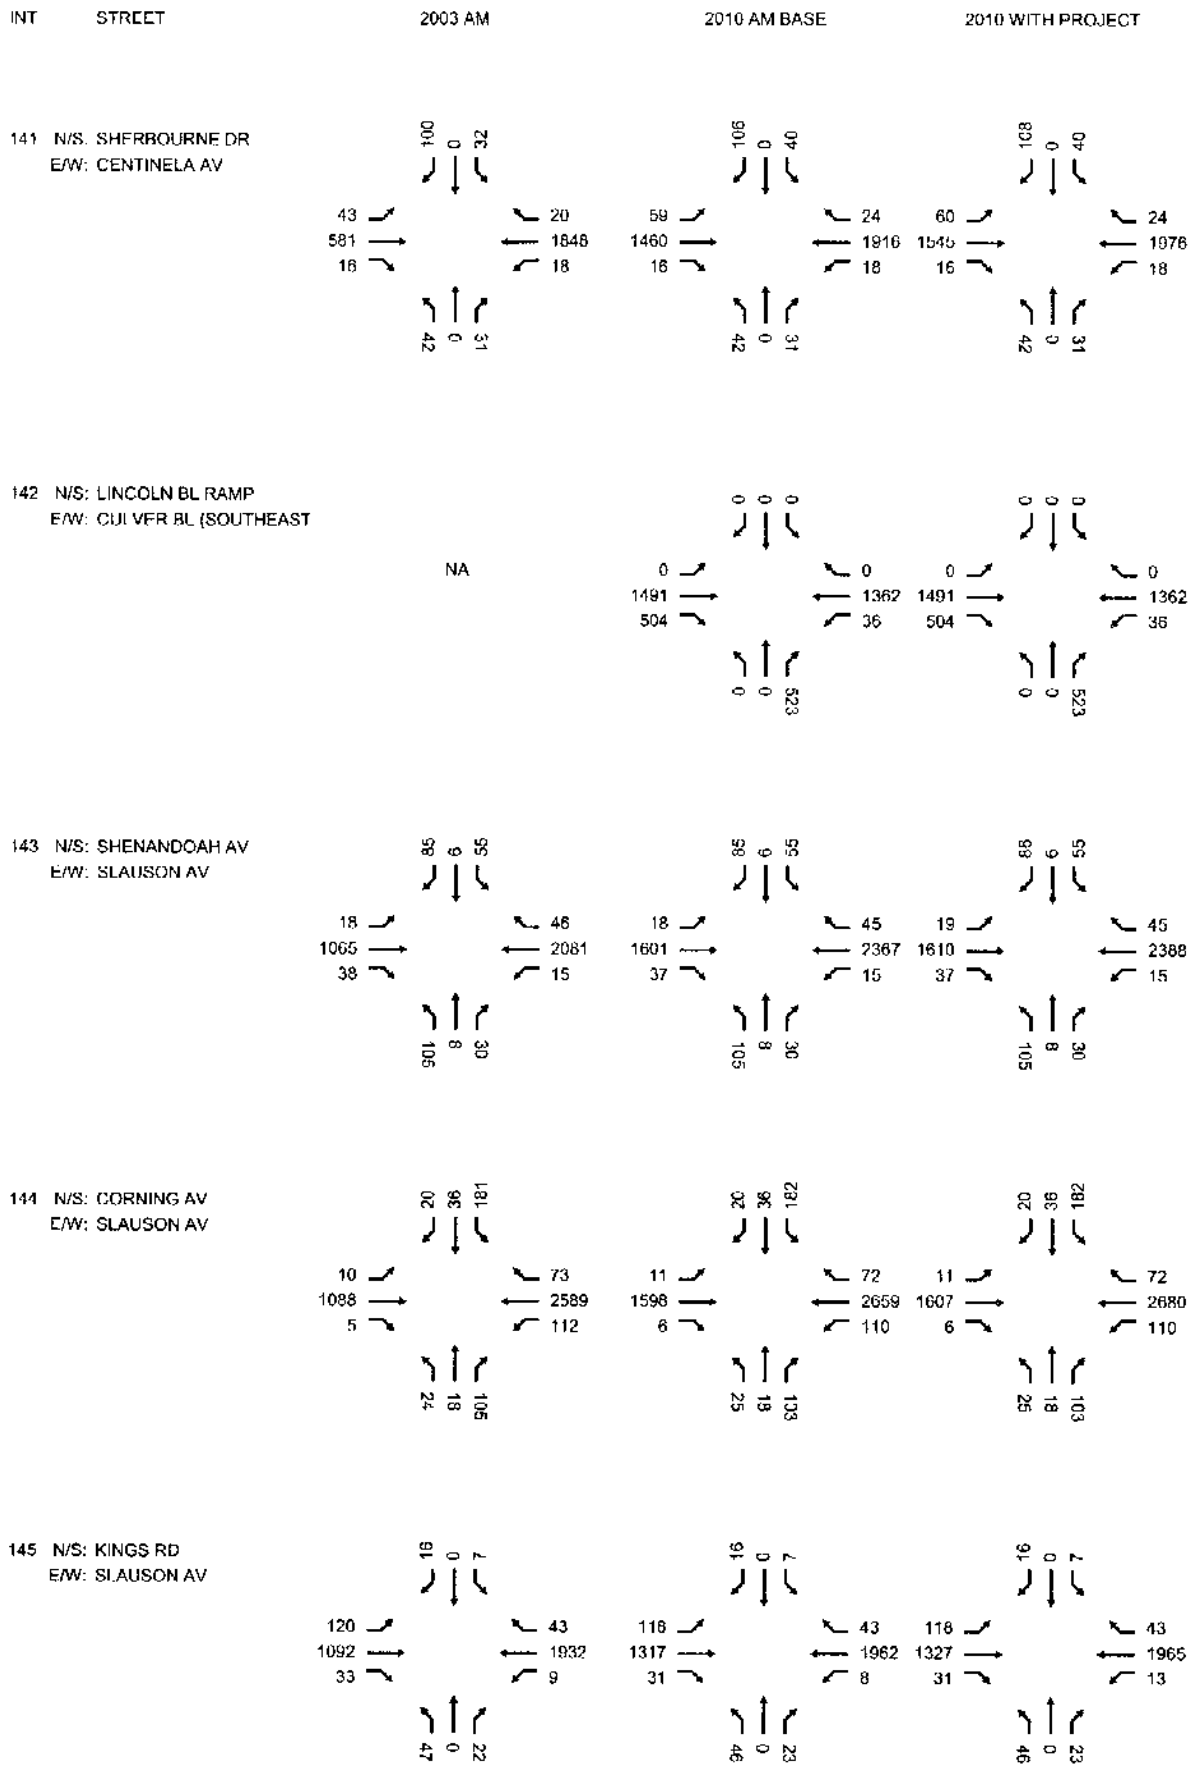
INT STREET 2003 AM 2010 AM BASE 2010 WITH PROJECT

141 N/S: SHERBOURNE DR
E/W: CENTINELA AV

100 0 32
43 581 16
20 1848 18
42 0 31

106 0 40
59 1460 16
24 1916 18
42 0 31

108 0 40
60 1546 16
24 1976 18
42 0 31

142 N/S: LINCOLN BL RAMP
E/W: CULVER BL (SOUTHEAST

NA

0 0 0
0 1491 504
0 1362 36
0 0 523

0 0 0
0 1491 504
0 1362 36
0 0 523

143 N/S: SHENANDOAH AV
E/W: SLAUSON AV

85 6 55
18 1065 38
46 2081 15
105 8 30

85 6 55
18 1601 37
45 2367 15
105 8 30

88 6 55
19 1610 37
45 2388 15
105 8 30

144 N/S: CORNING AV
E/W: SLAUSON AV

20 36 181
10 1088 5
73 2589 112
24 18 105

20 36 182
11 1598 6
72 2659 110
25 18 103

20 36 182
11 1607 6
72 2680 110
25 18 103

145 N/S: KINGS RD
E/W: SLAUSON AV

16 0 7
120 1092 33
43 1932 9
47 0 22

16 0 7
118 1317 31
43 1962 8
46 0 23

16 0 7
118 1327 31
43 1965 13
46 0 23